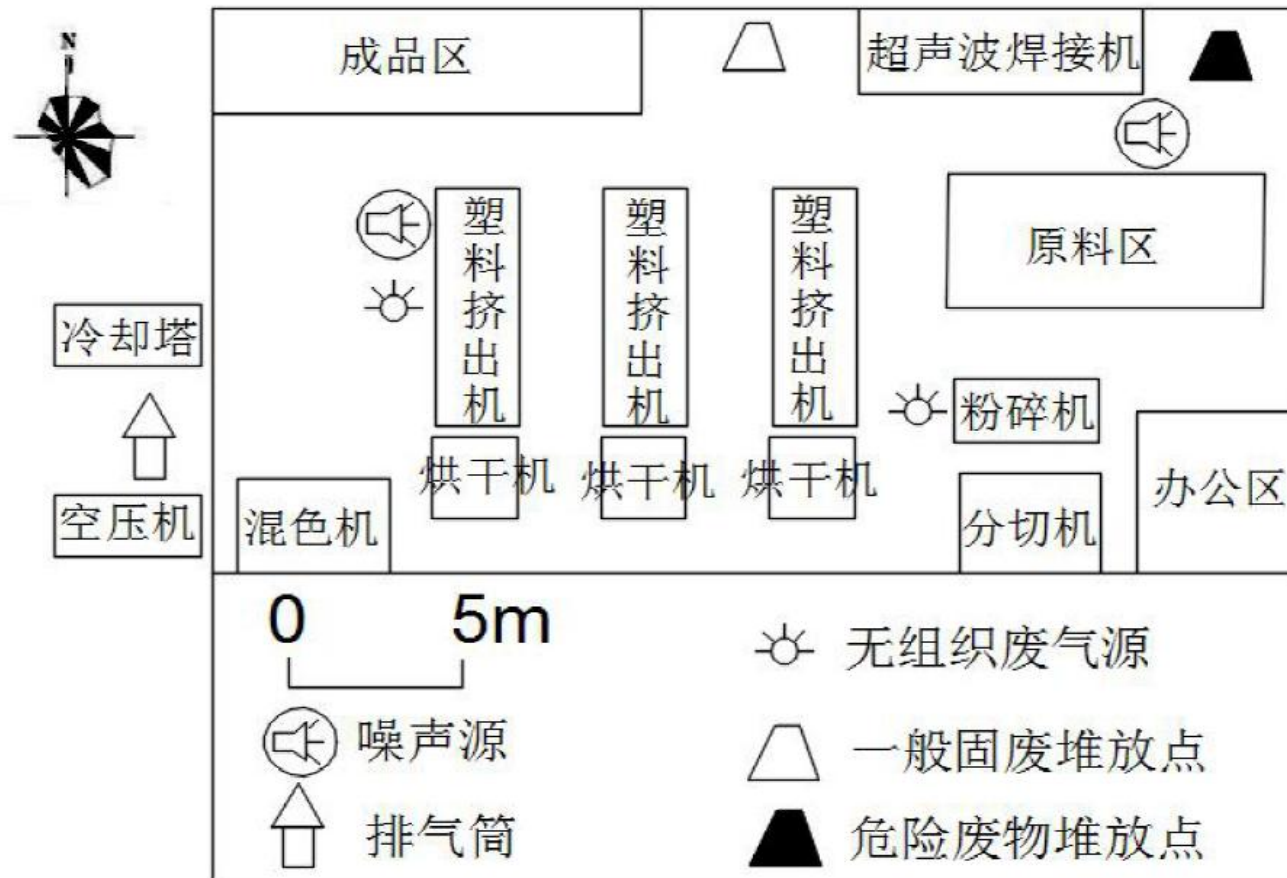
N

成品区

超声波焊接机

塑料挤出机

塑料挤出机

塑料挤出机

原料区

冷却塔

粉碎机

烘干机

烘干机

烘干机

办公区

空压机

混色机

分切机

0 5m

无组织废气源

噪声源

一般固废堆放点

排气筒

危险废物堆放点